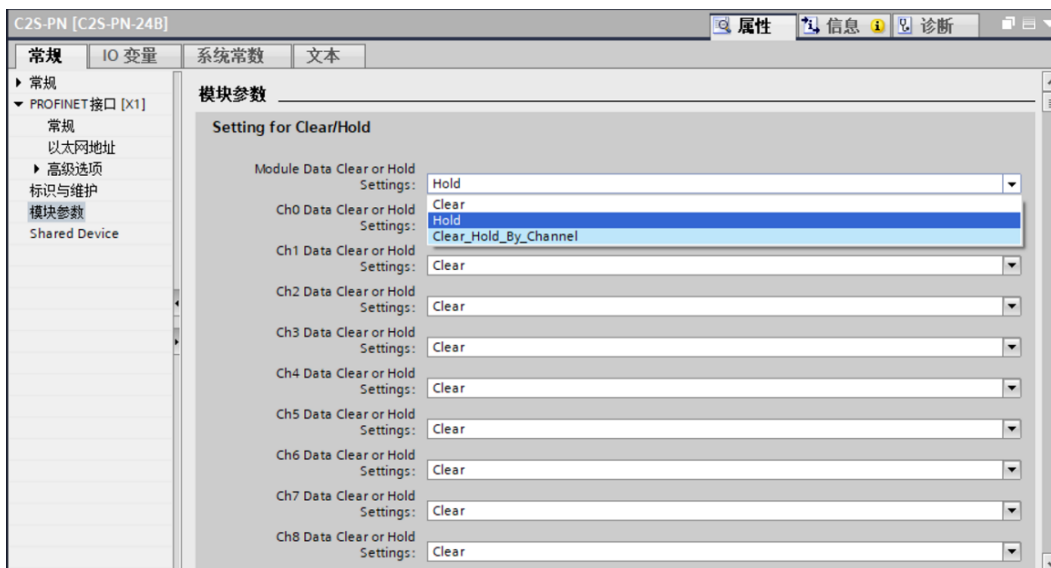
C2S-PN [C2S-PN-24B]

属性 信息 i 诊断

常规 IO 变量 系统常数 文本

▸ 常规
▾ PROFINET接口 [X1]
常规
以太网地址
▸ 高级选项
标识与维护
模块参数
Shared Device

模块参数

Setting for Clear/Hold

Module Data Clear or Hold Settings: Hold
Clear
Hold
Clear_Hold_By_Channel

Ch0 Data Clear or Hold Settings:

Ch1 Data Clear or Hold Settings: Clear

Ch2 Data Clear or Hold Settings: Clear

Ch3 Data Clear or Hold Settings: Clear

Ch4 Data Clear or Hold Settings: Clear

Ch5 Data Clear or Hold Settings: Clear

Ch6 Data Clear or Hold Settings: Clear

Ch7 Data Clear or Hold Settings: Clear

Ch8 Data Clear or Hold Settings: Clear